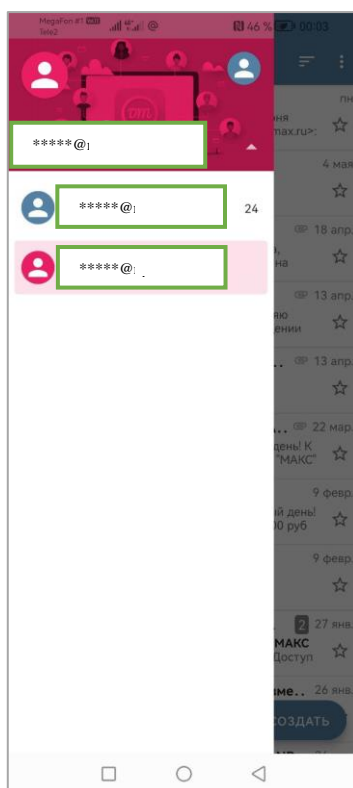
MegaFon #1 Tele2
46 % 00:03

*****@1

*****@1
24

*****@1

пн
ня
max.ru>:
4 мая
18 апр.
на
13 апр.
яю
ении
..
13 апр.
22 мар.
день! К
"МАКС"
9 февр.
й день!
0 руб
9 февр.
2 27 янв.
МАКС
Доступ
ме..
26 янв.
СОЗДАТЬ